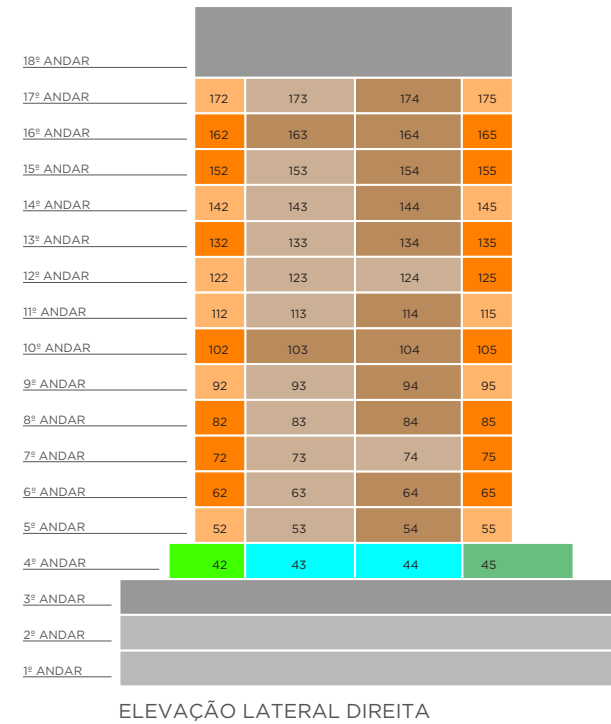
18º ANDAR
17º ANDAR 172 173 174 175
16º ANDAR 162 163 164 165
15º ANDAR 152 153 154 155
14º ANDAR 142 143 144 145
13º ANDAR 132 133 134 135
12º ANDAR 122 123 124 125
11º ANDAR 112 113 114 115
10º ANDAR 102 103 104 105
9º ANDAR 92 93 94 95
8º ANDAR 82 83 84 85
7º ANDAR 72 73 74 75
6º ANDAR 62 63 64 65
5º ANDAR 52 53 54 55
4º ANDAR 42 43 44 45
3º ANDAR
2º ANDAR
1º ANDAR

ELEVAÇÃO LATERAL DIREITA